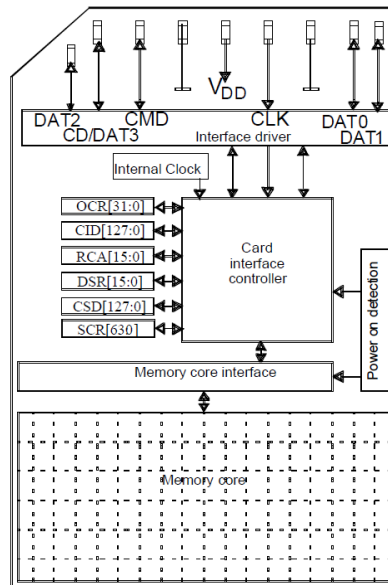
$V_{DD}$
DAT2
CD/DAT3
CMD
CLK
DAT0
DAT1
Interface driver
Internal Clock
OCR[31:0]
CID[127:0]
RCA[15:0]
DSR[15:0]
CSD[127:0]
SCR[630]
Card interface controller
Power on detection
Memory core interface
Memory core